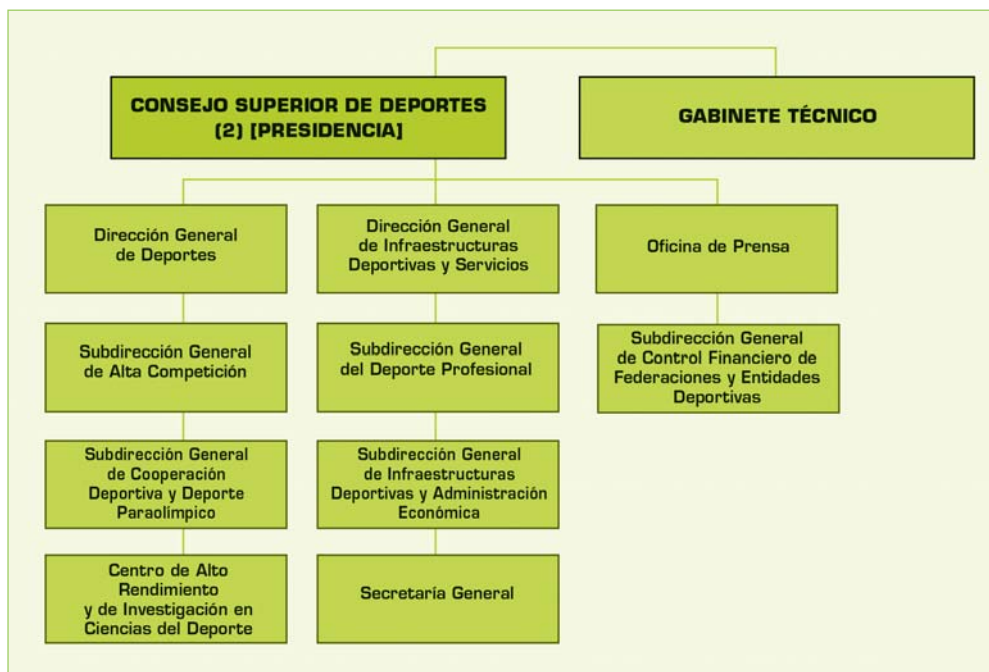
CONSEJO SUPERIOR DE DEPORTES (2) [PRESIDENCIA]

GABINETE TÉCNICO

Dirección General de Deportes

Subdirección General de Alta Competición

Subdirección General de Cooperación Deportiva y Deporte Paraolímpico

Centro de Alto Rendimiento y de Investigación en Ciencias del Deporte

Dirección General de Infraestructuras Deportivas y Servicios

Subdirección General del Deporte Profesional

Subdirección General de Infraestructuras Deportivas y Administración Económica

Secretaría General

Oficina de Prensa

Subdirección General de Control Financiero de Federaciones y Entidades Deportivas